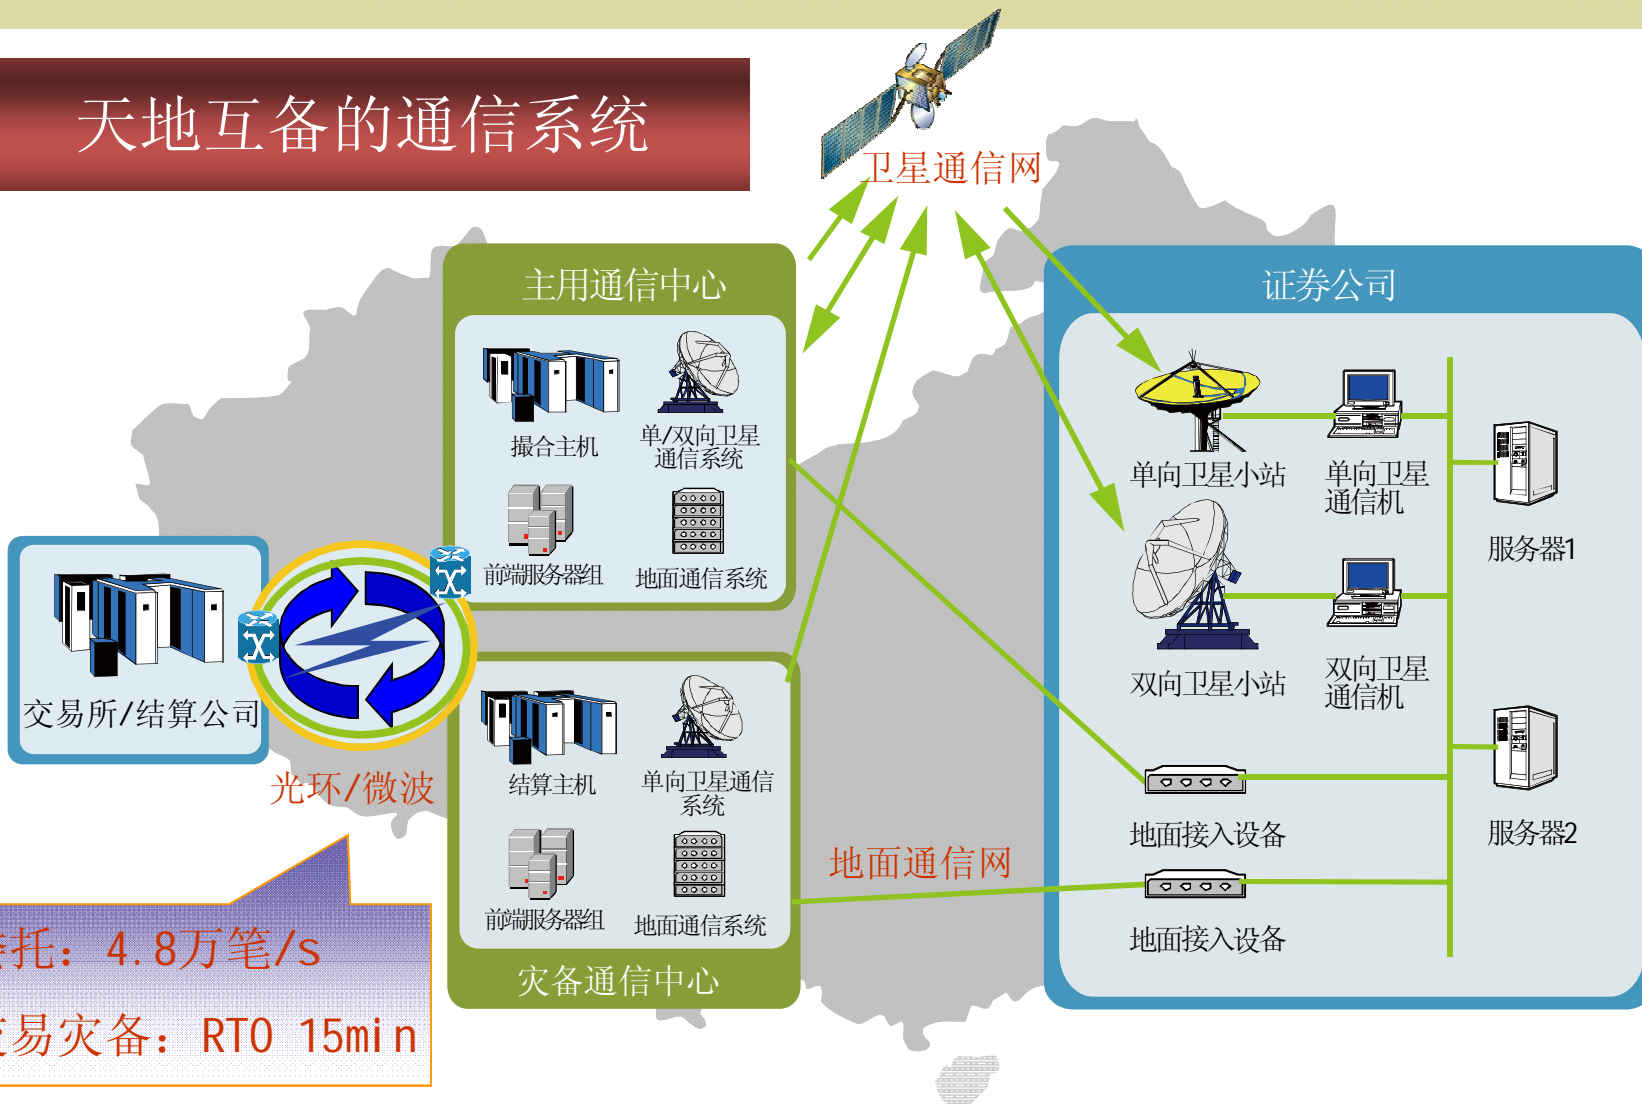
天地互备的通信系统

卫星通信网

主用通信中心

撮合主机

单/双向卫星通信系统

前端服务器组

地面通信系统

证券公司

单向卫星小站

单向卫星通信机

服务器1

双向卫星小站

双向卫星通信机

交易所/结算公司

光环/微波

结算主机

单向卫星通信系统

前端服务器组

地面通信系统

灾备通信中心

地面通信网

地面接入设备

地面接入设备

服务器2

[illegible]托：4.8万笔/s

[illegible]易灾备：RTO 15min